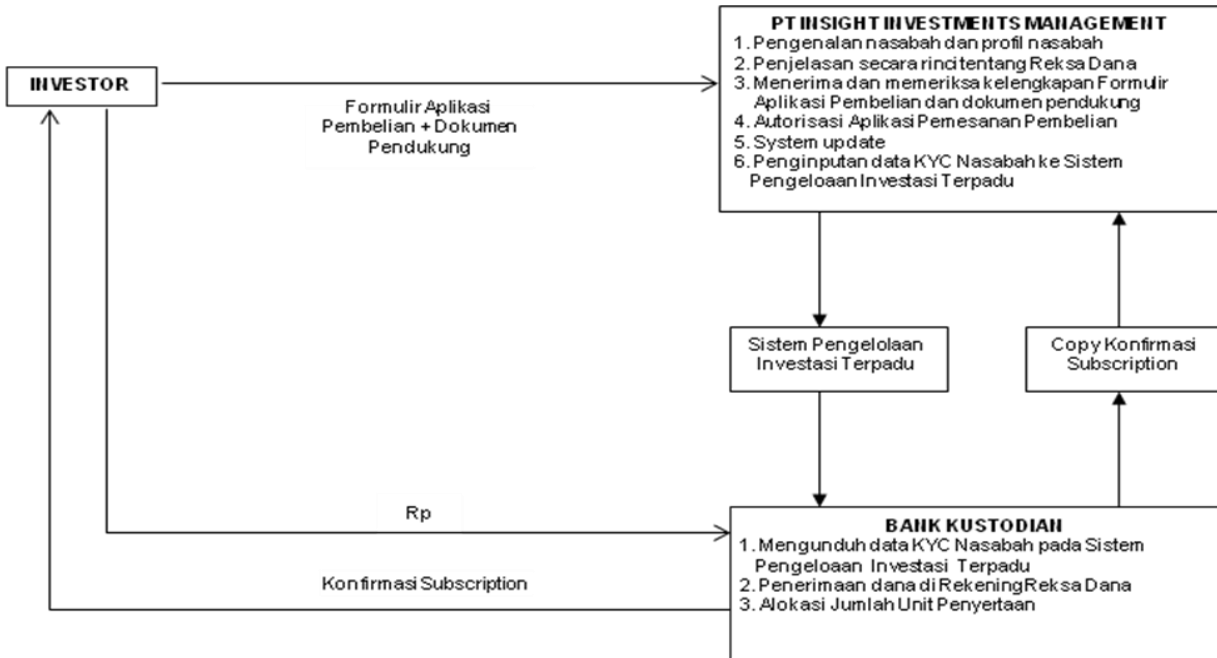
INVESTOR

Formulir Aplikasi Pembelian + Dokumen Pendukung

PT INSIGHT INVESTMENTS MANAGEMENT
1. Pengenalan nasabah dan profil nasabah
2. Penjelasan secara rinci tentang Reksa Dana
3. Menerima dan memeriksa kelengkapan Formulir Aplikasi Pembelian dan dokumen pendukung
4. Autorisasi Aplikasi Pemesanan Pembelian
5. System update
6. Penginputan data KYC Nasabah ke Sistem Pengeloaan Investasi Terpadu

Sistem Pengelolaan Investasi Terpadu

Copy Konfirmasi Subscription

Rp

Konfirmasi Subscription

BANK KUSTODIAN
1. Mengunduh data KYC Nasabah pada Sistem Pengeloaan Investasi Terpadu
2. Penerimaan dana di Rekening Reksa Dana
3. Alokasi Jumlah Unit Penyertaan